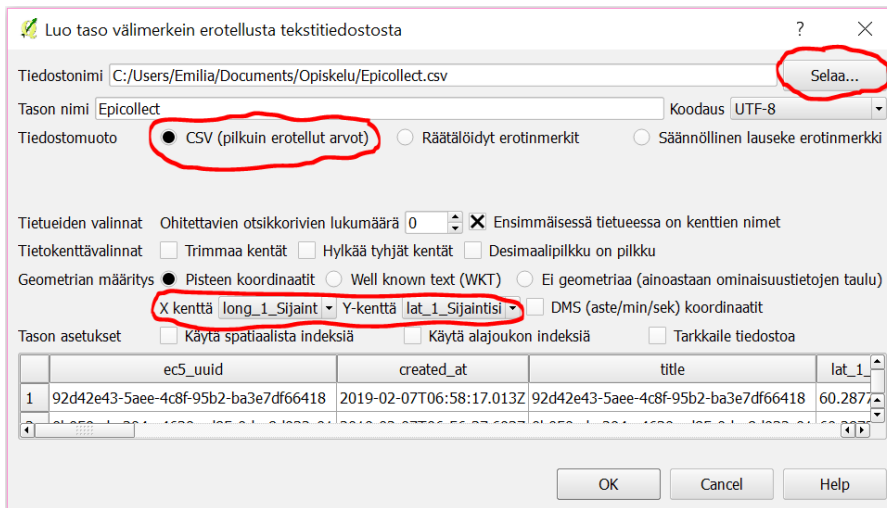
Luo taso välimerkein erotellusta tekstitiedostosta

?

Tiedostonimi C:/Users/Emilia/Documents/Opiskelu/Epicollect.csv

Selaa...

Tason nimi Epicollect

Koodaus UTF-8

Tiedostomuoto CSV (pilkuin erotellut arvot) Räätälöidyt erotinmerkit Säännöllinen lauseke erotinmerkki

Tietueiden valinnat Ohitettavien otsikkorivien lukumäärä 0 Ensimmäisessä tietueessa on kenttien nimet

Tietokenttävalinnat Trimmaa kentät Hylkää tyhjät kentät Desimaalipilkku on pilkku

Geometrian määritys Pisteen koordinaatit Well known text (WKT) Ei geometriaa (ainoastaan ominaisuustietojen taulu)

X kenttä long_1_Sijaint Y-kenttä lat_1_Sijaintisi DMS (aste/min/sek) koordinaatit

Tason asetukset Käytä spatiaalista indeksiä Käytä alajoukon indeksiä Tarkkaile tiedostoa

| | ec5_uuid | created_at | title | lat_1_ |
|---|---|---|---|---|
| 1 | 92d42e43-5aee-4c8f-95b2-ba3e7df66418 | 2019-02-07T06:58:17.013Z | 92d42e43-5aee-4c8f-95b2-ba3e7df66418 | 60.2877 |
| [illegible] | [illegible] | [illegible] | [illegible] | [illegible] |

OK Cancel Help